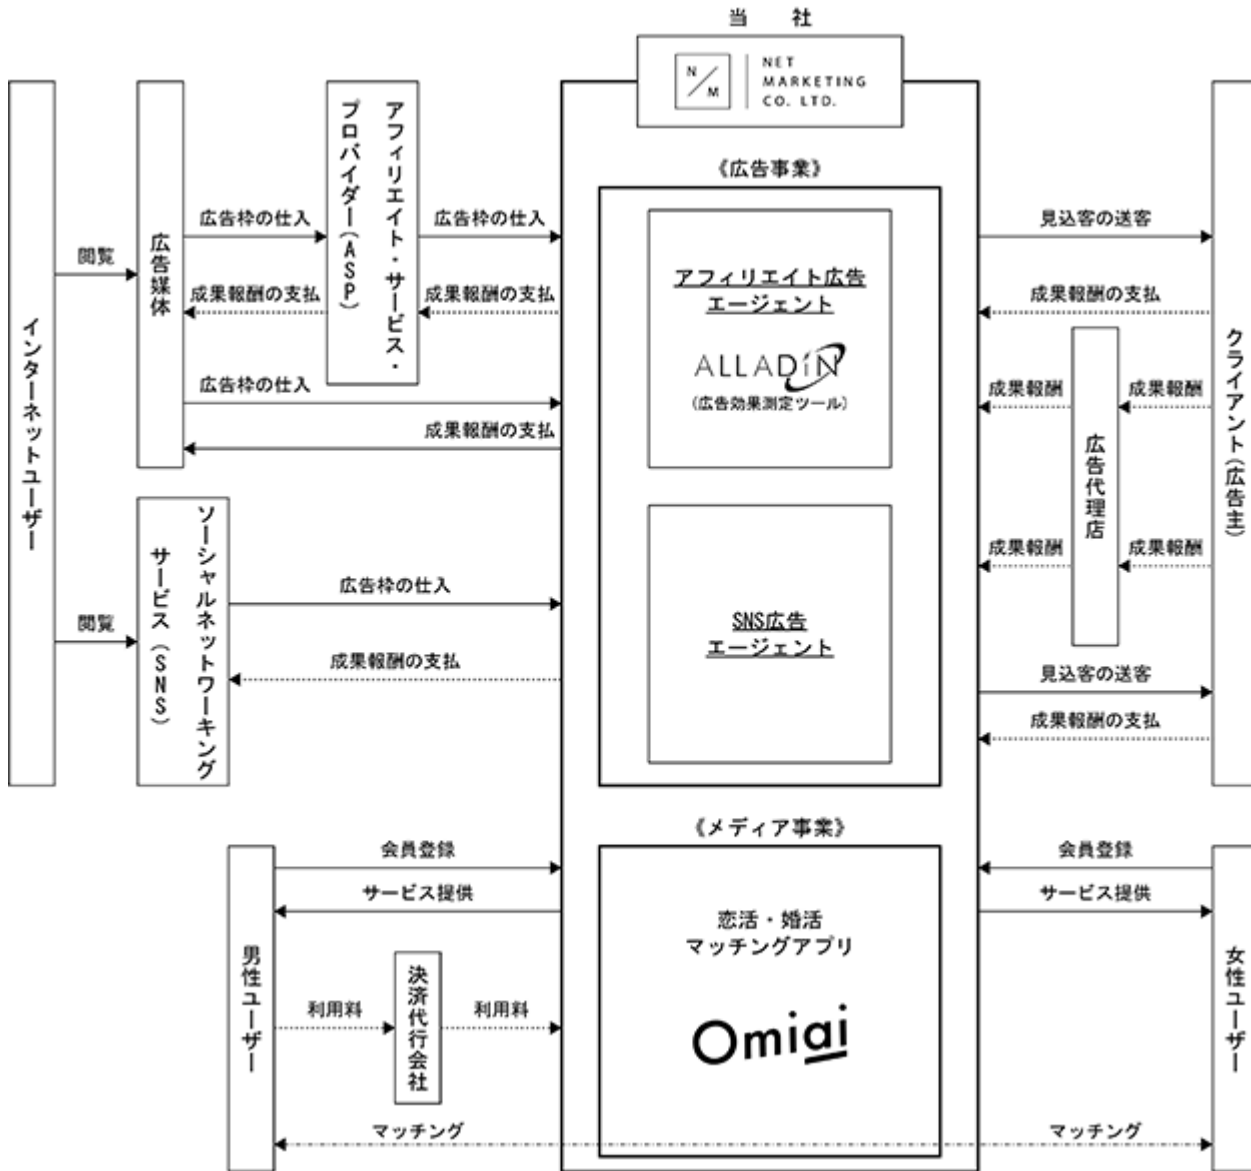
当　社

N/M NET MARKETING CO. LTD.

インターネットユーザー

閲覧

広告媒体

広告枠の仕入

成果報酬の支払

アフィリエイト・サービス・プロバイダー（ASP）

広告枠の仕入

成果報酬の支払

広告枠の仕入

成果報酬の支払

閲覧

ソーシャルネットワーキングサービス（SNS）

広告枠の仕入

成果報酬の支払

《広告事業》

アフィリエイト広告エージェント

ALLADiN

（広告効果測定ツール）

SNS広告エージェント

見込客の送客

成果報酬の支払

成果報酬

成果報酬

広告代理店

成果報酬

成果報酬

見込客の送客

成果報酬の支払

クライアント（広告主）

《メディア事業》

恋活・婚活マッチングアプリ

Omiai

男性ユーザー

会員登録

サービス提供

利用料

決済代行会社

利用料

マッチング

会員登録

サービス提供

マッチング

女性ユーザー